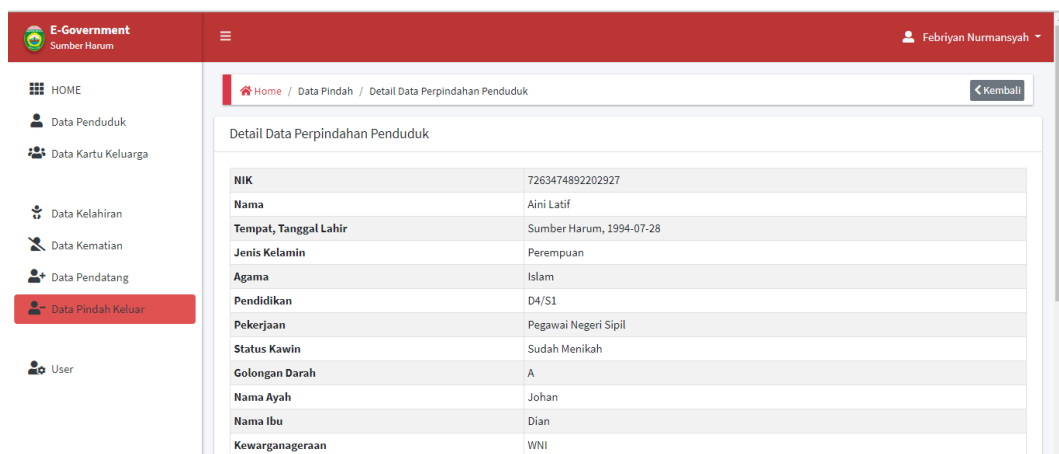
E-Government
Sumber Harum

≡

Febriyan Nurmansyah

HOME
Data Penduduk
Data Kartu Keluarga

Data Kelahiran
Data Kematian
Data Pendatang
Data Pindah Keluar

User

Home / Data Pindah / Detail Data Perpindahan Penduduk

Kembali

Detail Data Perpindahan Penduduk

| NIK | 7263474892202927 |
|---|---|
| Nama | Aini Latif |
| Tempat, Tanggal Lahir | Sumber Harum, 1994-07-28 |
| Jenis Kelamin | Perempuan |
| Agama | Islam |
| Pendidikan | D4/S1 |
| Pekerjaan | Pegawai Negeri Sipil |
| Status Kawin | Sudah Menikah |
| Golongan Darah | A |
| Nama Ayah | Johan |
| Nama Ibu | Dian |
| Kewarganageraan | WNI |